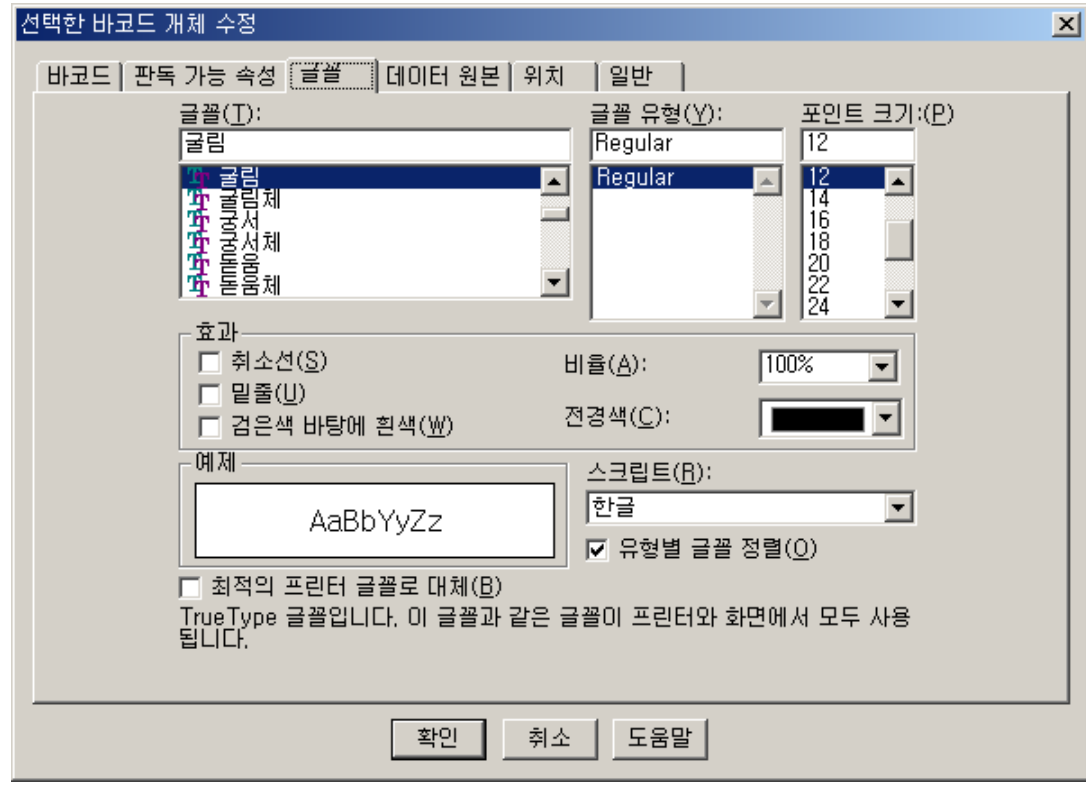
선택한 바코드 개체 수정

바코드 | 판독 가능 속성 | 글꼴 | 데이터 원본 | 위치 | 일반

글꼴(T):
굴림
굴림
굴림체
궁서
궁서체
돋움
돋움체

글꼴 유형(Y):
Regular
Regular

포인트 크기:(P)
12
12
14
16
18
20
22
24

효과
취소선(S)
밑줄(U)
검은색 바탕에 흰색(W)
비율(A):
100%
전경색(C):

예제
AaBbYyZz

스크립트(R):
한글
☑ 유형별 글꼴 정렬(O)

최적의 프린터 글꼴로 대체(B)
TrueType 글꼴입니다. 이 글꼴과 같은 글꼴이 프린터와 화면에서 모두 사용됩니다.

확인 취소 도움말